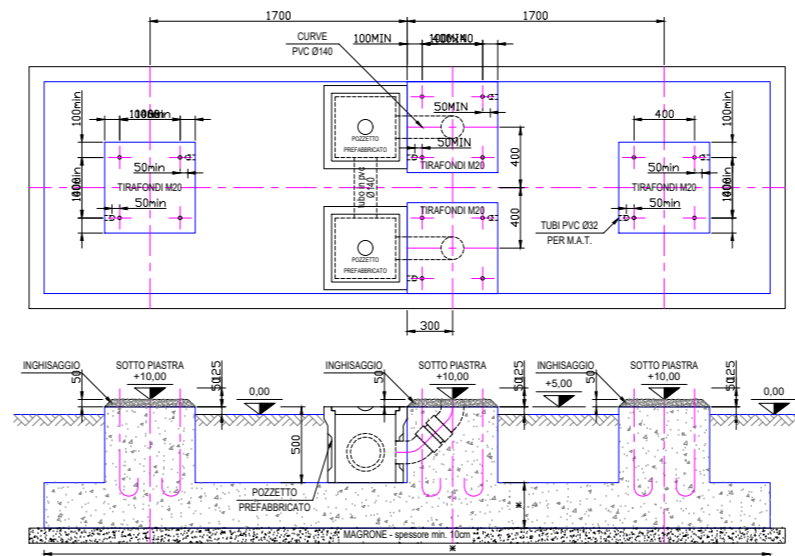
1700
1700
CURVE
PVC Ø140
100MIN
100MIN
400
100min
100min
400
50MIN
50MIN
50min
50min
POZZETTO PREFABBRICATO
400
100min
100min
400
TIRAFONDI M20
TIRAFONDI M20
tubo in pvc Ø140
400
TIRAFONDI M20
50min
50min
TIRAFONDI M20
400
TUBI PVC Ø32
PER M.A.T.
POZZETTO PREFABBRICATO
300
INGHISAGGIO
SOTTO PIASTRA
+10,00
50
25
50
0,00
INGHISAGGIO
50
SOTTO PIASTRA
+10,00
25
50
INGHISAGGIO
+5,00
50
SOTTO PIASTRA
+10,00
25
50
0,00
500
POZZETTO
PREFABBRICATO
*
MAGRONE - spessore min. 10cm
*